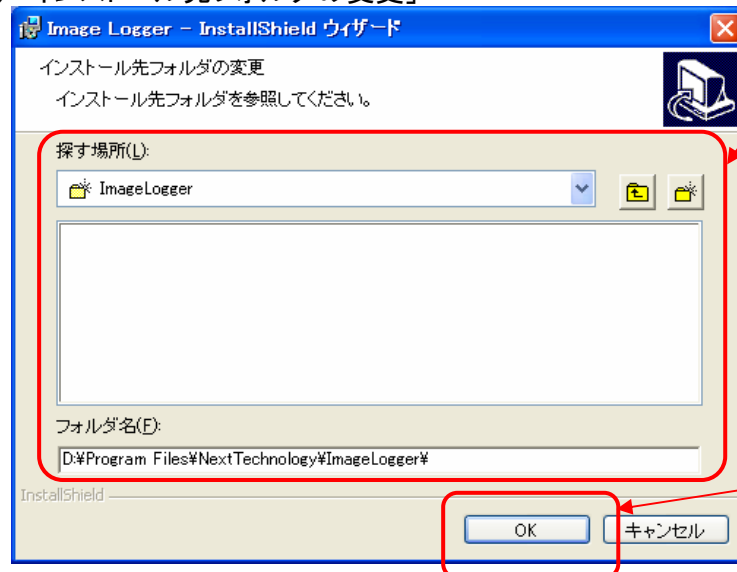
Image Logger - InstallShield ウィザード

インストール先フォルダの変更

インストール先フォルダを参照してください。

探す場所(L):

ImageLogger

フォルダ名(F):

D:¥Program Files¥NextTechnology¥ImageLogger¥

InstallShield

OK

キャンセル